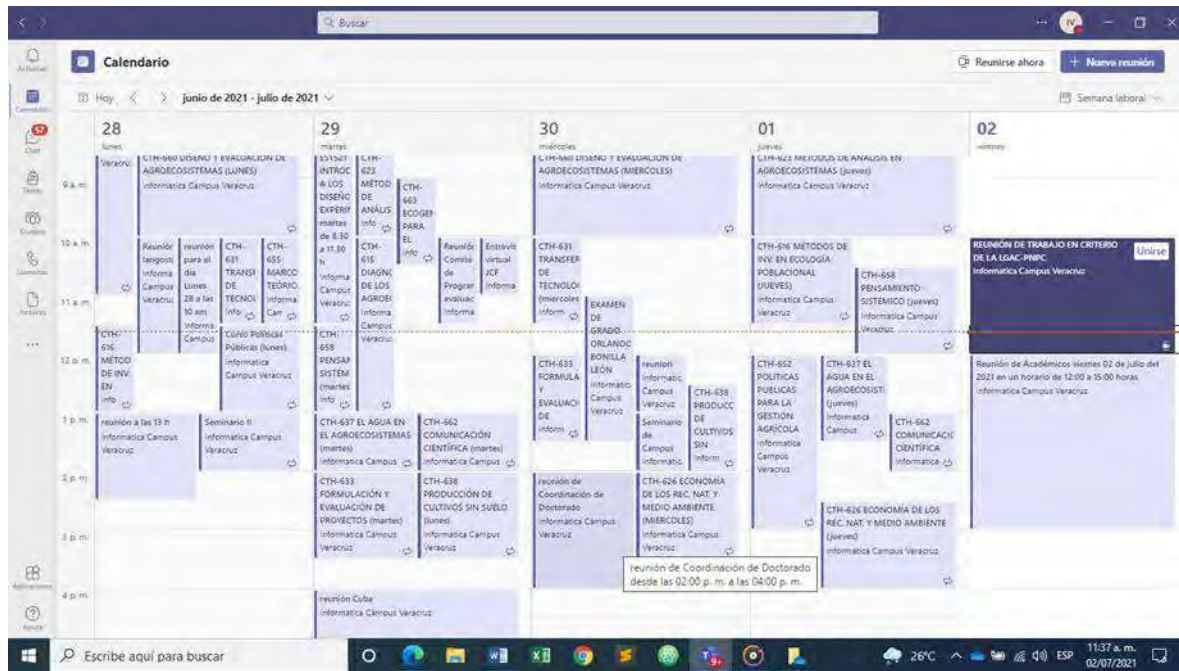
Buscar

IV

Actividad
Calendario
57
Chat
Teams
Equipos
Llamadas
Archivos
...
Aplicaciones
Ayuda

Calendario

Reunirse ahora
+ Nueva reunión

Hoy < > junio de 2021 - julio de 2021

Semana laboral

28
lunes

29
martes

30
miércoles

01
jueves

02
viernes

9 a. m.
10 a. m.
11 a. m.
12 p. m.
1 p. m.
2 p. m.
3 p. m.
4 p. m.

Veracruz

CTH-660 DISEÑO Y EVALUACIÓN DE AGROECOSISTEMAS (LUNES)
Informatica Campus Veracruz

Reunión langosti Informa Campus Veracru

reunión para el día Lunes 28 a las 10 am Informa Campus

CTH-631 TRANSF DE TECNOL Info

CTH-655 MARCO TEÓRIC Informa Car

CTH-616 MÉTOD DE INV. EN Info

Curso Políticas Públicas (lunes) Informatica Campus Veracruz

reunión a las 13 h
Informatica Campus Veracruz

Seminario II
Informatica Campus Veracruz

151521 INTROD A LOS DISEÑO EXPERIM martes de 8.30 a 11.30 h Informa Campus Veracru

CTH-622 MÉTOD DE ANÁLIS Info

CTH-663 ECOGE PARA EL Info

CTH-615 DIAGNO DE LOS AGROE Informa Campus Veracru

Reunión Comité de Program evaluac Informa

Entrevi virtual JCF Informa

CTH-658 PENSAM SISTÉM (martes Info

CTH-637 EL AGUA EN EL AGROECOSISTEMAS (martes)
Informatica Campus

CTH-662 COMUNICACIÓN CIENTÍFICA (martes)
Informatica Campus

CTH-633 FORMULACIÓN Y EVALUACIÓN DE PROYECTOS (martes)
Informatica Campus Veracruz

CTH-638 PRODUCCIÓN DE CULTIVOS SIN SUELO (lunes)
Informatica Campus Veracruz

reunión Cuba
Informatica Campus Veracruz

CTH-660 DISEÑO Y EVALUACIÓN DE AGROECOSISTEMAS (MIERCOLES)
Informatica Campus Veracruz

CTH-631 TRANSFER DE TECNOLO (miercoles Inform

EXAMEN DE GRADO ORLANDO BONILLA LEÓN Informatic Campus Veracru

CTH-633 FORMULA Y EVALUACI DE Inform

reunion Informatic Campus Veracruz

Seminario de Campus Informatic

CTH-638 PRODUCC DE CULTIVOS SIN Inform

reunión de Coordinación de Doctorado
Informatica Campus Veracruz

CTH-626 ECONOMÍA DE LOS REC. NAT. Y MEDIO AMBIENTE (MIERCOLES)
Informatica Campus Veracruz

reunión de Coordinación de Doctorado
desde las 02:00 p. m. a las 04:00 p. m.

CTH-623 MÉTODOS DE ANÁLISIS EN AGROECOSISTEMAS (jueves)
Informatica Campus Veracruz

CTH-616 MÉTODOS DE INV. EN ECOLOGÍA POBLACIONAL (JUEVES)
Informatica Campus Veracruz

CTH-658 PENSAMIENTO SISTÉMICO (jueves)
Informatica Campus Veracruz

CTH-652 POLÍTICAS PÚBLICAS PARA LA GESTIÓN AGRÍCOLA
Informatica Campus Veracruz

CTH-637 EL AGUA EN EL AGROECOSISTE (jueves)
Informatica Campus

CTH-662 COMUNICACIÓ CIENTÍFICA
Informatica

CTH-626 ECONOMÍA DE LOS REC. NAT. Y MEDIO AMBIENTE (jueves)
Informatica Campus Veracruz

REUNIÓN DE TRABAJO EN CRITERIO DE LA LGAC-PNPC
Informatica Campus Veracruz
Unirse

Reunión de Académicos viernes 02 de julio del 2021 en un horario de 12:00 a 15:00 horas
Informatica Campus Veracruz

Escribe aquí para buscar

26°C ESP 11:37 a. m. 02/07/2021